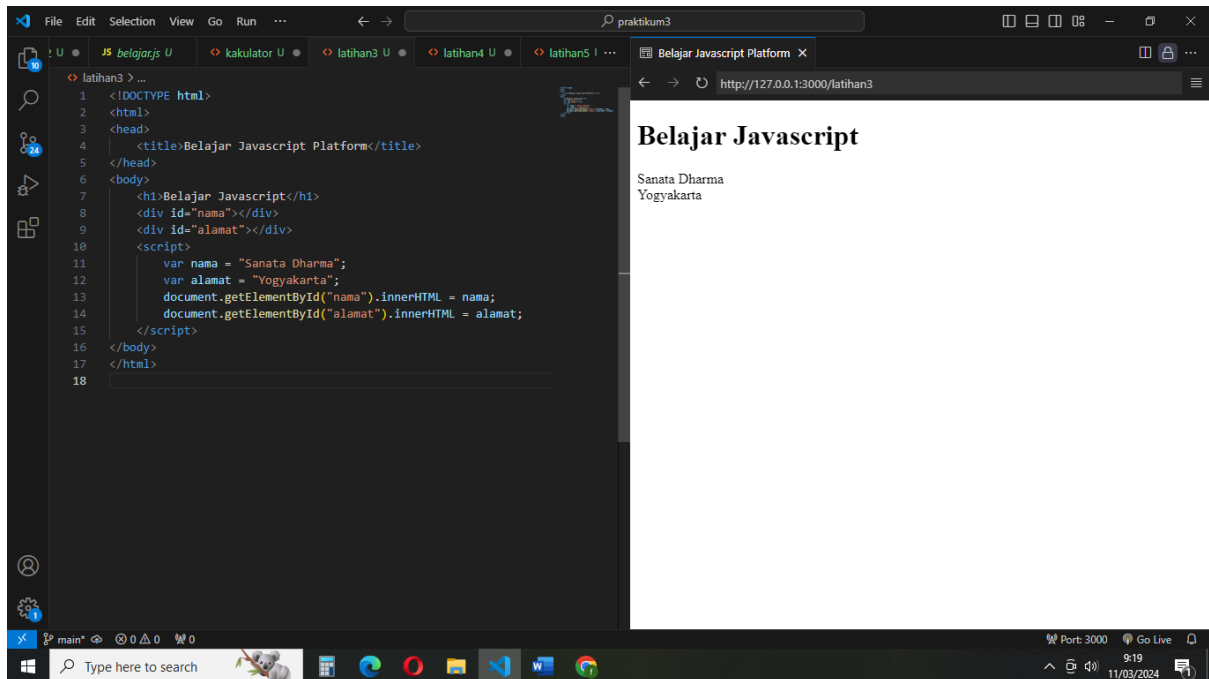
File Edit Selection View Go Run ···

praktikum3

2 U ● JS belajar.js U <> kakulator U ● <> latihan3 U ● <> latihan4 U ● <> latihan5 U ···

Belajar Javascript Platform ×

<> latihan3 > ...

http://127.0.0.1:3000/latihan3

1 <!DOCTYPE html>
2 <html>
3 <head>
4 <title>Belajar Javascript Platform</title>
5 </head>
6 <body>
7 <h1>Belajar Javascript</h1>
8 <div id="nama"></div>
9 <div id="alamat"></div>
10 <script>
11 var nama = "Sanata Dharma";
12 var alamat = "Yogyakarta";
13 document.getElementById("nama").innerHTML = nama;
14 document.getElementById("alamat").innerHTML = alamat;
15 </script>
16 </body>
17 </html>
18

# Belajar Javascript

Sanata Dharma
Yogyakarta

10
24
1

main* ⊗ 0 ⚠ 0 0

Port: 3000 Go Live

Type here to search

9:19
11/03/2024